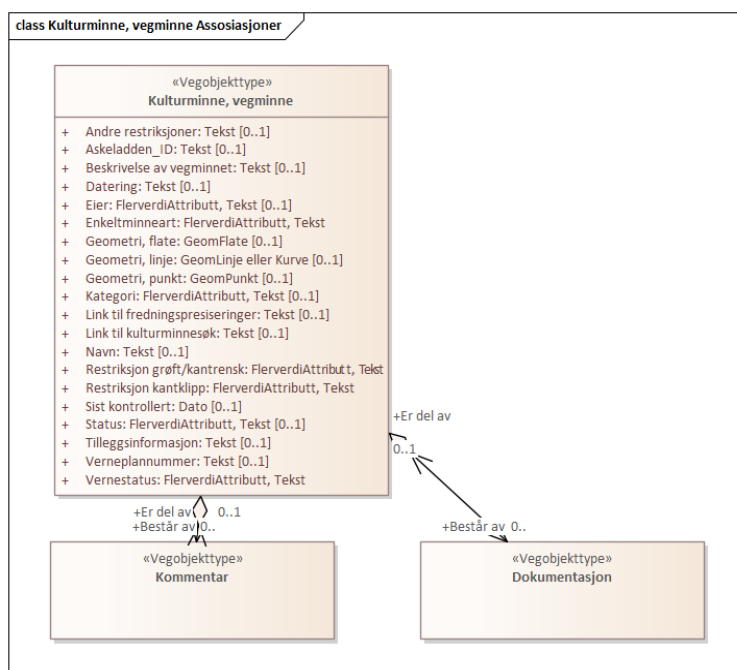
class Kulturminne, vegminne Assosiasjoner

«Vegobjekttype»
Kulturminne, vegminne

+ Andre restriksjoner: Tekst [0..1]
+ Askeladden_ID: Tekst [0..1]
+ Beskrivelse av vegminnet: Tekst [0..1]
+ Datering: Tekst [0..1]
+ Eier: FlerverdiAttributt, Tekst [0..1]
+ Enkeltminneart: FlerverdiAttributt, Tekst
+ Geometri, flate: GeomFlate [0..1]
+ Geometri, linje: GeomLinje eller Kurve [0..1]
+ Geometri, punkt: GeomPunkt [0..1]
+ Kategori: FlerverdiAttributt, Tekst [0..1]
+ Link til fredningspresiseringer: Tekst [0..1]
+ Link til kulturminnesøk: Tekst [0..1]
+ Navn: Tekst [0..1]
+ Restriksjon grøft/kantrensk: FlerverdiAttributt, Tekst
+ Restriksjon kantklipp: FlerverdiAttributt, Tekst
+ Sist kontrollert: Dato [0..1]
+ Status: FlerverdiAttributt, Tekst [0..1]
+ Tilleggsinformasjon: Tekst [0..1]
+ Verneplannummer: Tekst [0..1]
+ Vernestatus: FlerverdiAttributt, Tekst

+Er del av
0..1

+Er del av 0..1
+Består av 0..

+Består av 0..

«Vegobjekttype»
Kommentar

«Vegobjekttype»
Dokumentasjon